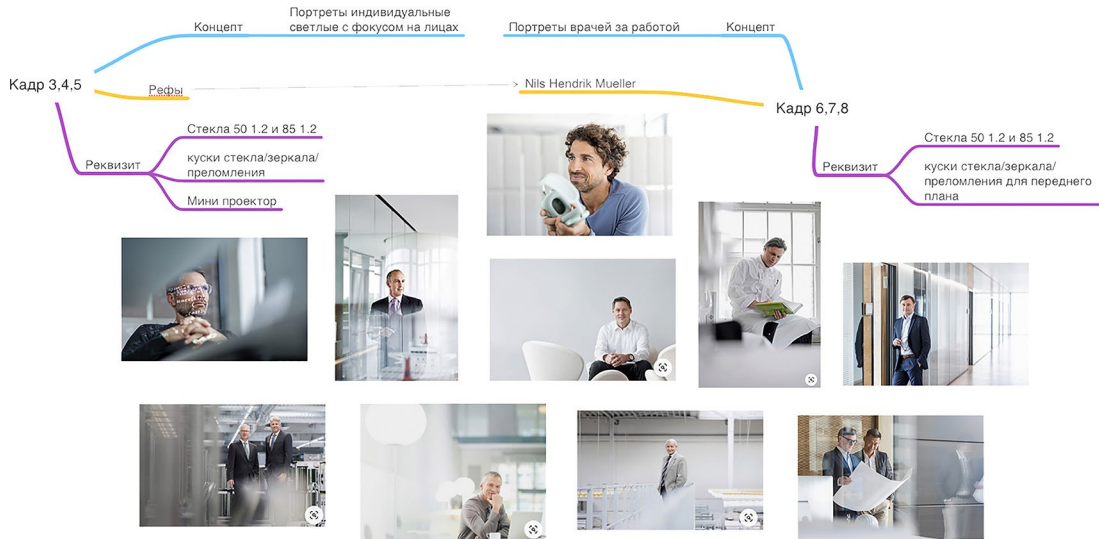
Кадр 3,4,5

Концепт

Портреты индивидуальные светлые с фокусом на лицах

Рефы

Реквизит

Стекла 50 1.2 и 85 1.2

куски стекла/зеркала/ преломления

Мини проектор

Портреты врачей за работой

Концепт

Nils Hendrik Mueller

Кадр 6,7,8

Реквизит

Стекла 50 1.2 и 85 1.2

куски стекла/зеркала/ преломления для переднего плана